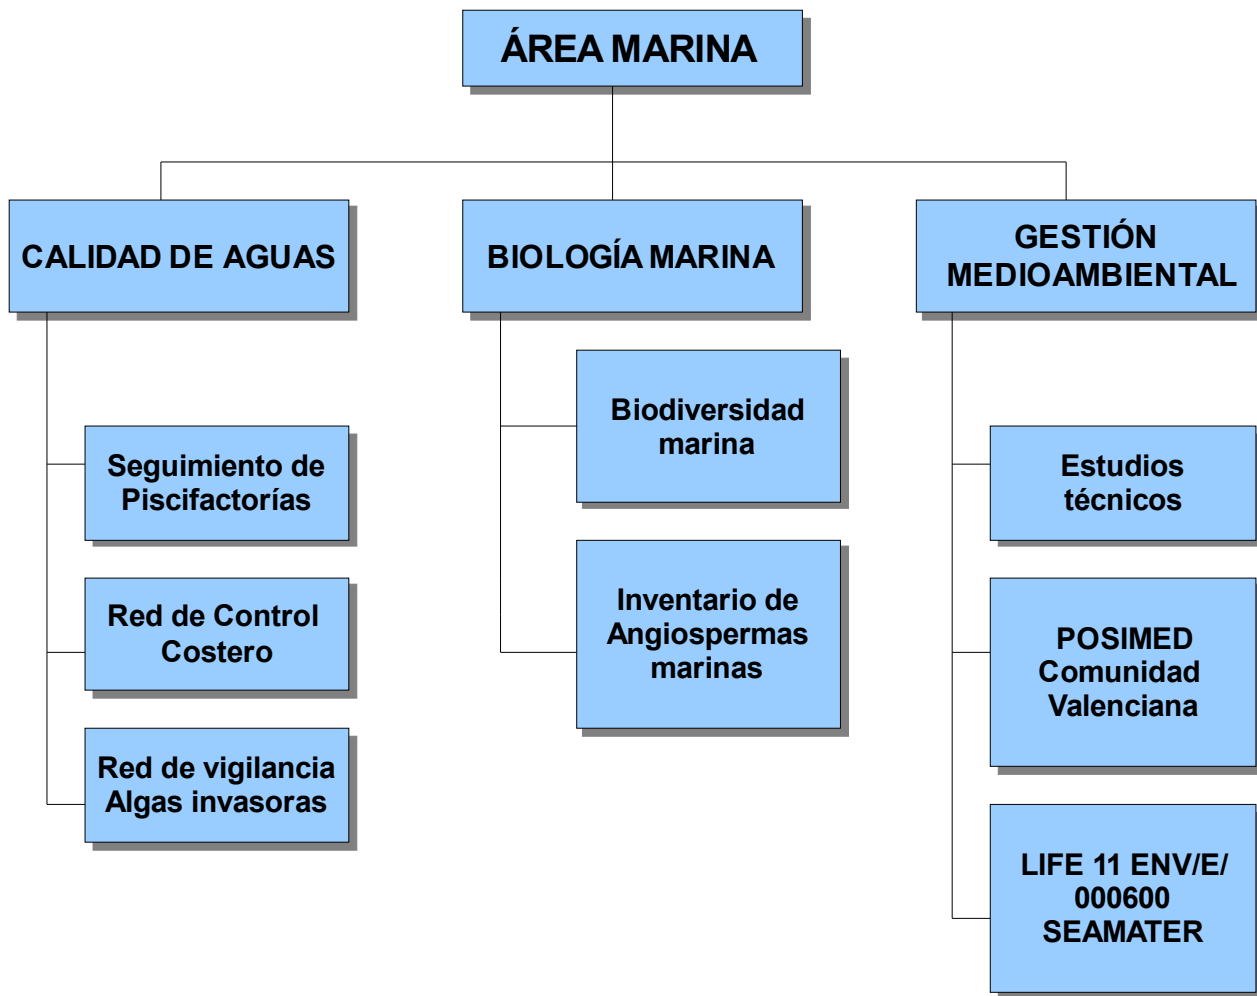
ÁREA MARINA

CALIDAD DE AGUAS

Seguimiento de Piscifactorías

Red de Control Costero

Red de vigilancia Algas invasoras

BIOLOGÍA MARINA

Biodiversidad marina

Inventario de Angiospermas marinas

GESTIÓN MEDIOAMBIENTAL

Estudios técnicos

POSIMED Comunidad Valenciana

LIFE 11 ENV/E/ 000600 SEAMATER